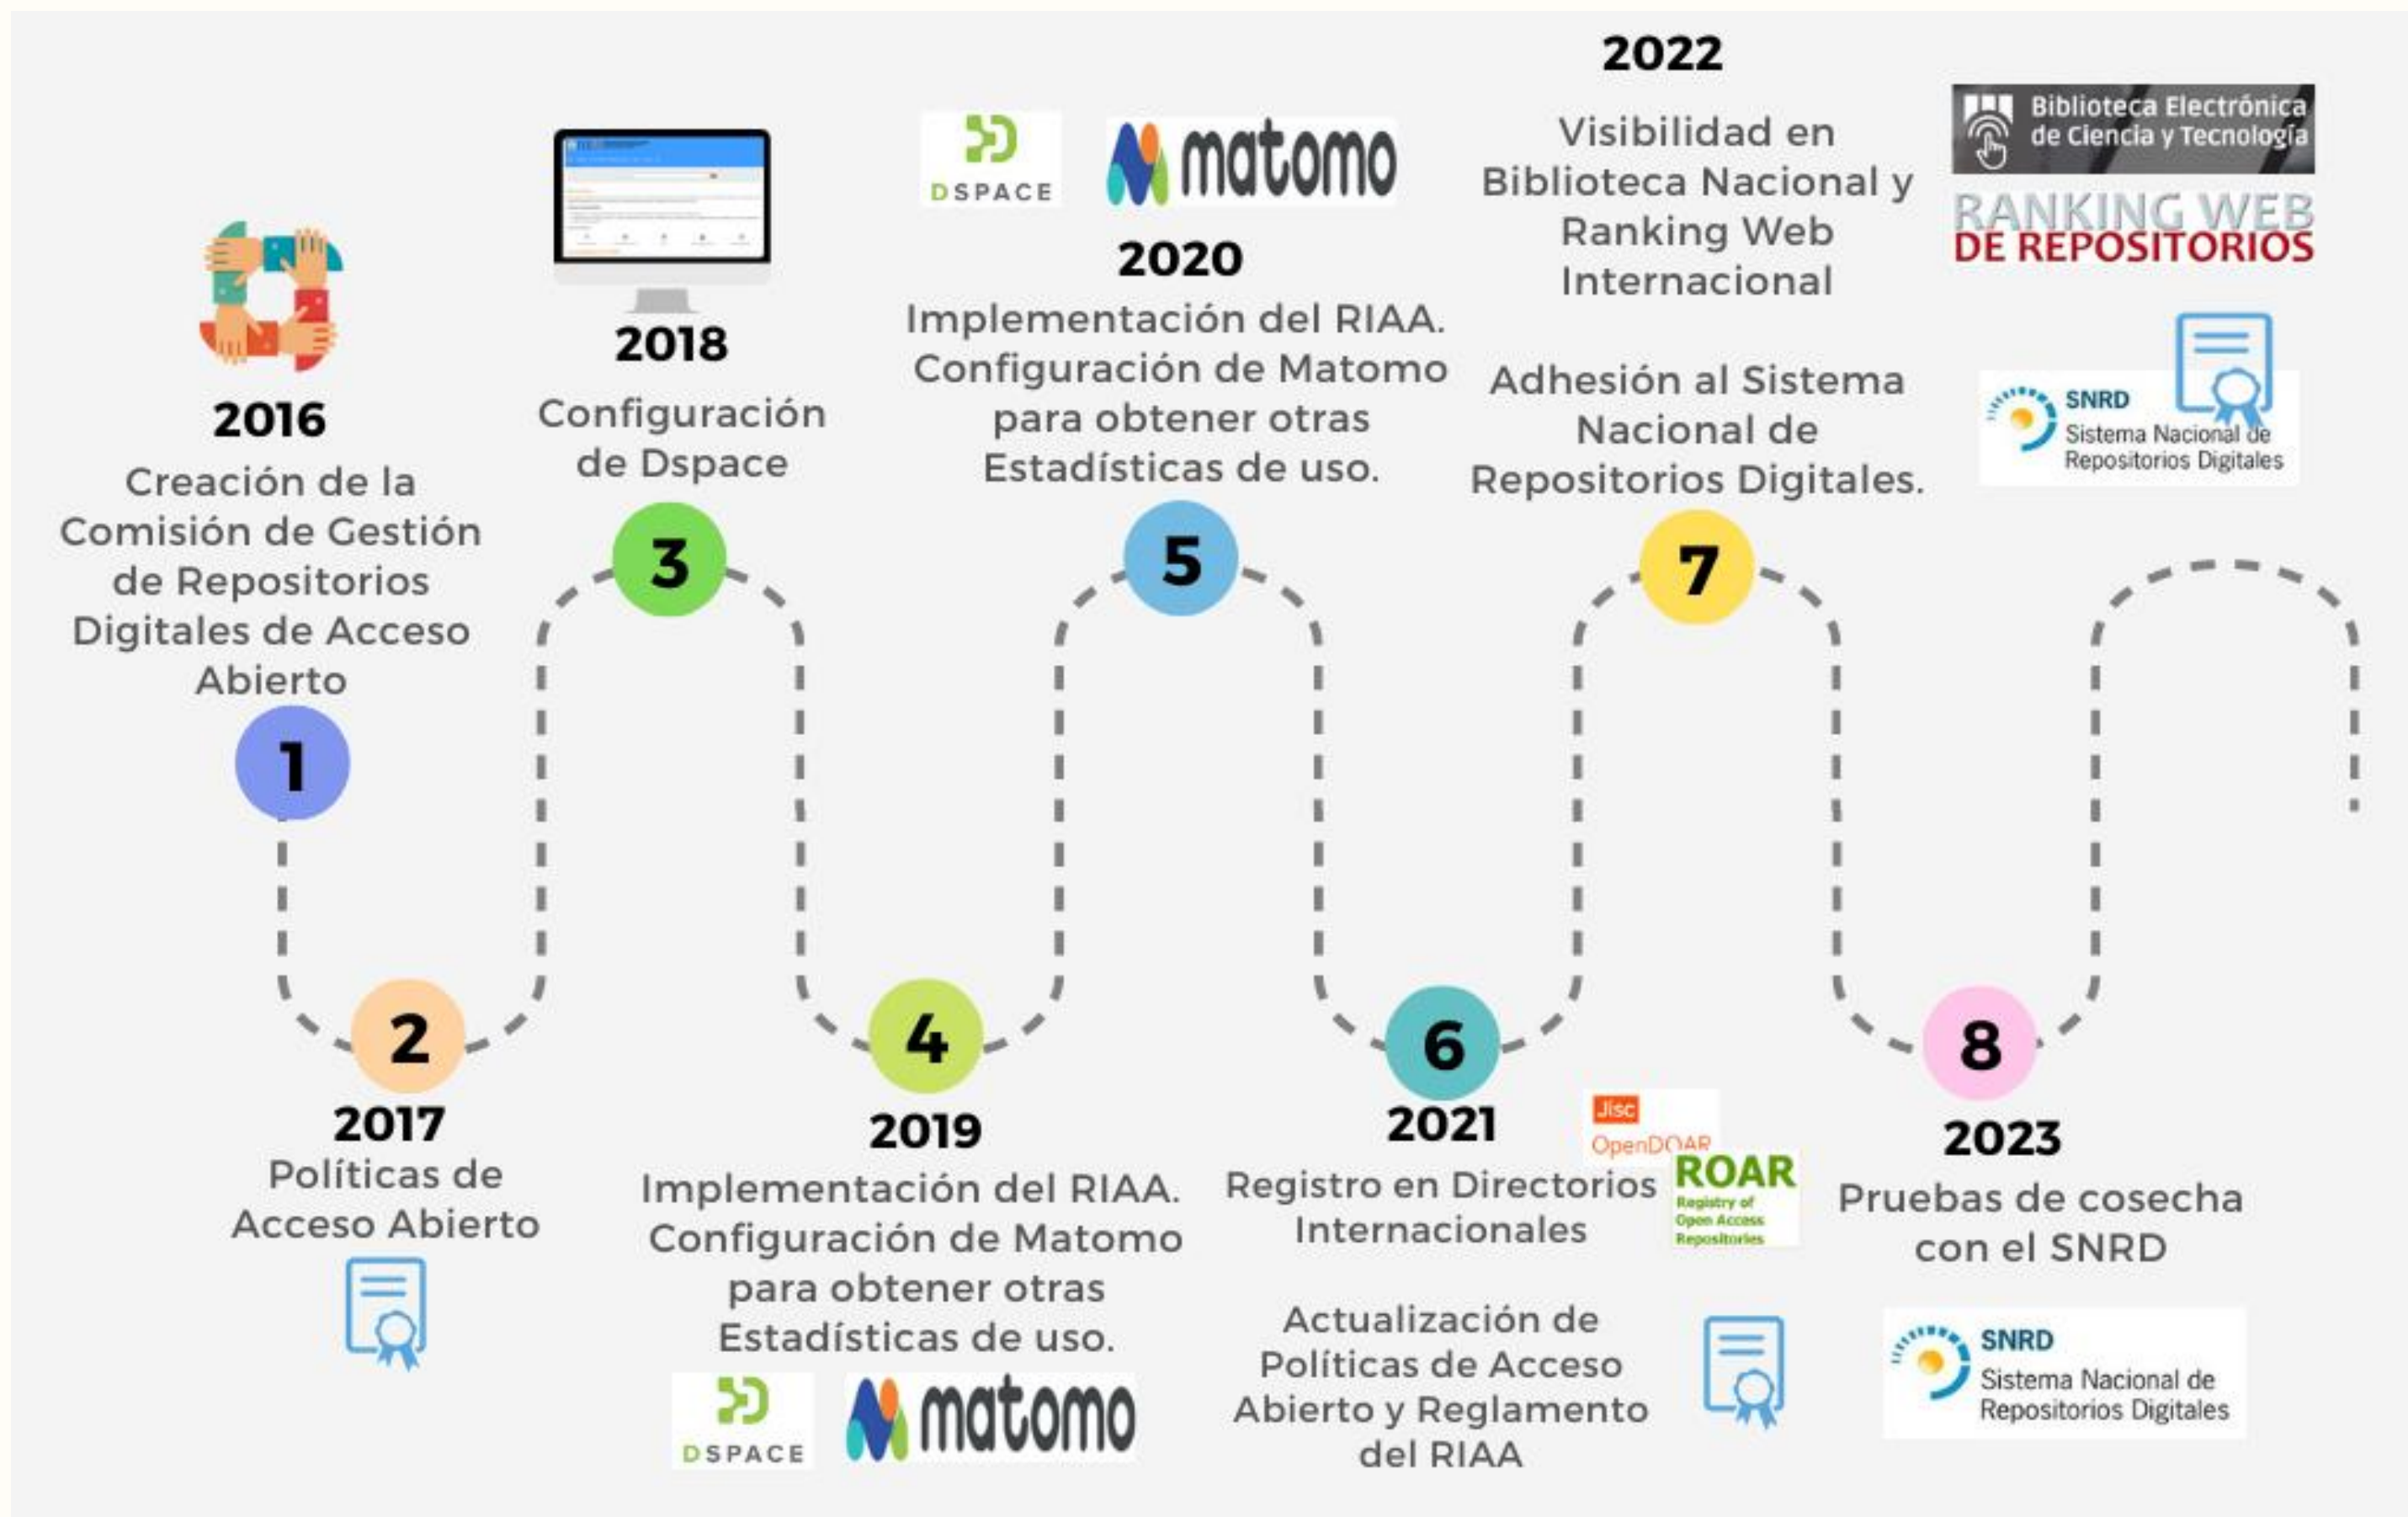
2016
Creación de la Comisión de Gestión de Repositorios Digitales de Acceso Abierto
1

2
2017
Políticas de Acceso Abierto

2018
Configuración de Dspace
3

4
2019
Implementación del RIAA. Configuración de Matomo para obtener otras Estadísticas de uso.
DSPACE
matomo

DSPACE
matomo
2020
Implementación del RIAA. Configuración de Matomo para obtener otras Estadísticas de uso.
5

6
2021
Registro en Directorios Internacionales
Jisc
OpenDOAR
ROAR
Registry of Open Access Repositories
Actualización de Políticas de Acceso Abierto y Reglamento del RIAA

2022
Visibilidad en Biblioteca Nacional y Ranking Web Internacional
Biblioteca Electrónica de Ciencia y Tecnología
RANKING WEB DE REPOSITORIOS
Adhesión al Sistema Nacional de Repositorios Digitales.
SNRD
Sistema Nacional de Repositorios Digitales
7

8
2023
Pruebas de cosecha con el SNRD
SNRD
Sistema Nacional de Repositorios Digitales